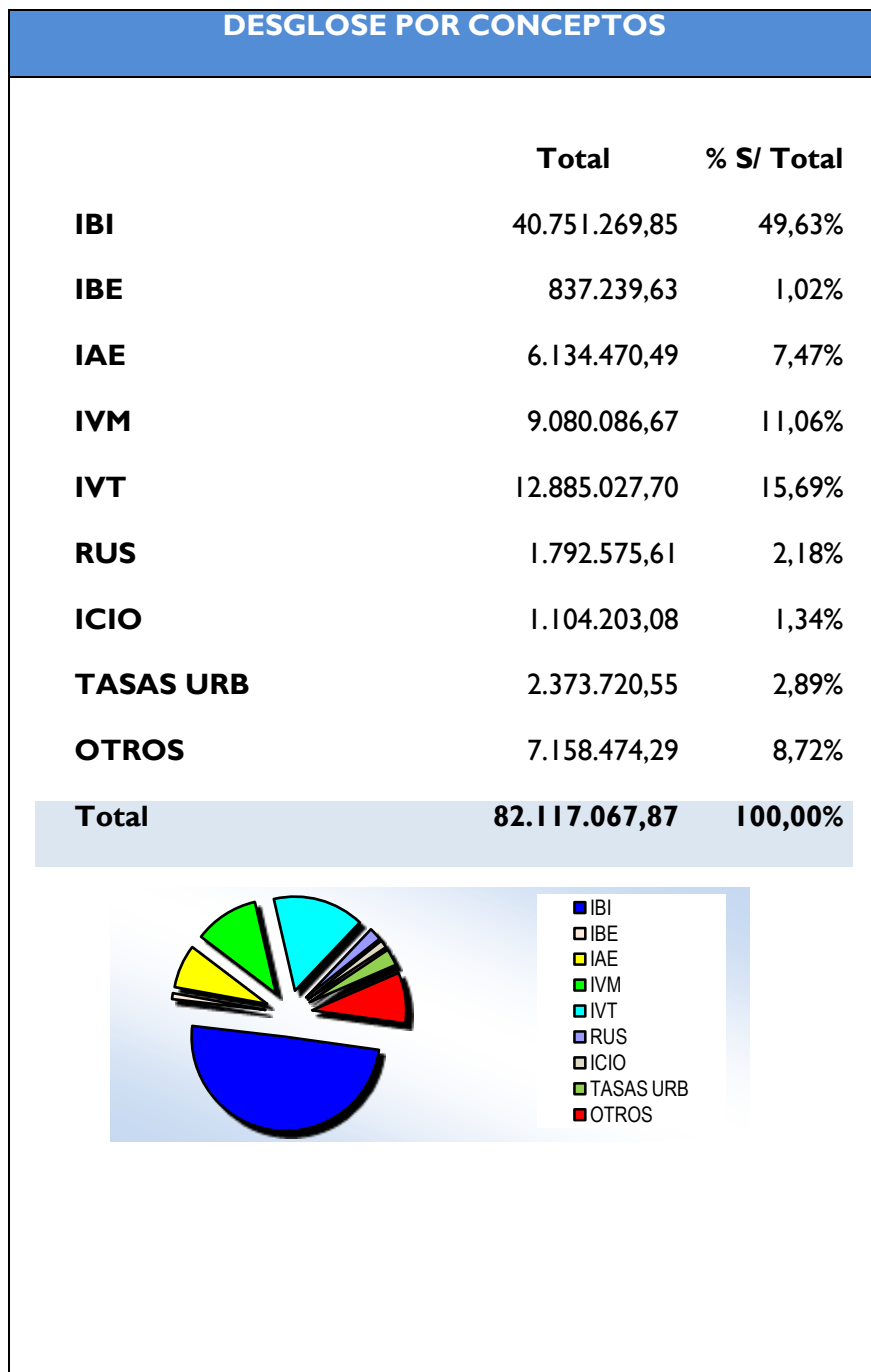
DESGLOSE POR CONCEPTOS

| | Total | % S/ Total |
|---|---|---|
| IBI | 40.751.269,85 | 49,63% |
| IBE | 837.239,63 | 1,02% |
| IAE | 6.134.470,49 | 7,47% |
| IVM | 9.080.086,67 | 11,06% |
| IVT | 12.885.027,70 | 15,69% |
| RUS | 1.792.575,61 | 2,18% |
| ICIO | 1.104.203,08 | 1,34% |
| TASAS URB | 2.373.720,55 | 2,89% |
| OTROS | 7.158.474,29 | 8,72% |
| Total | 82.117.067,87 | 100,00% |

IBI
IBE
IAE
IVM
IVT
RUS
ICIO
TASAS URB
OTROS